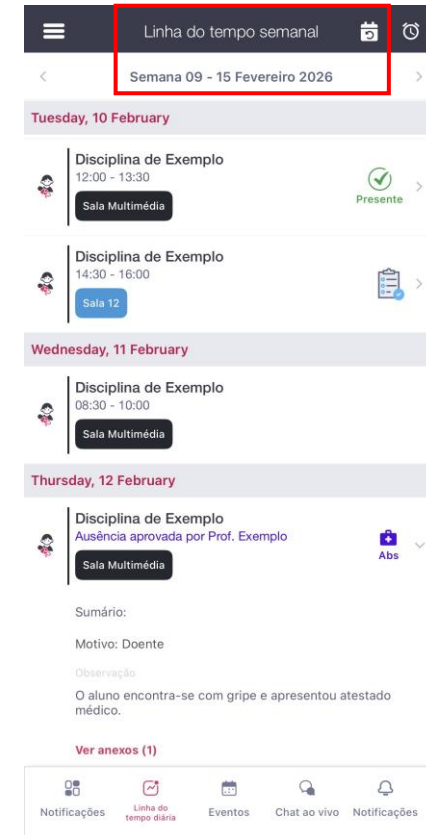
Linha do tempo semanal

Semana 09 - 15 Fevereiro 2026

Tuesday, 10 February

Disciplina de Exemplo
12:00 - 13:30
Sala Multimédia
Presente

Disciplina de Exemplo
14:30 - 16:00
Sala 12

Wednesday, 11 February

Disciplina de Exemplo
08:30 - 10:00
Sala Multimédia

Thursday, 12 February

Disciplina de Exemplo
Ausência aprovada por Prof. Exemplo
Sala Multimédia
Abs

Sumário:

Motivo: Doente

Observação

O aluno encontra-se com gripe e apresentou atestado médico.

Ver anexos (1)

Notificações | Linha do tempo diária | Eventos | Chat ao vivo | Notificações